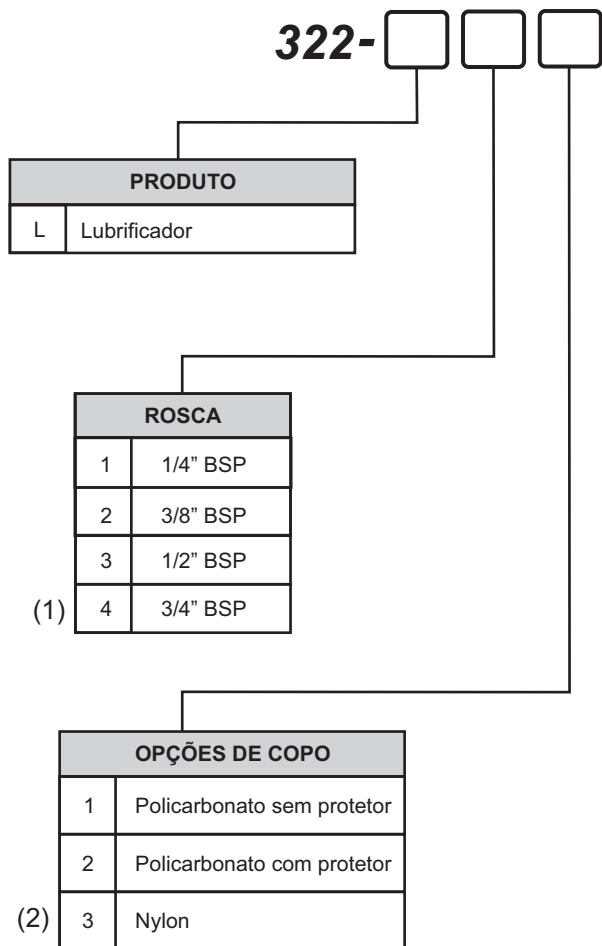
322-

| PRODUTO | |
|---|---|
| L | Lubrificador |

| ROSCA | |
|---|---|
| 1 | 1/4" BSP |
| 2 | 3/8" BSP |
| 3 | 1/2" BSP |
| 4 | 3/4" BSP |

(1)

| OPÇÕES DE COPO | |
|---|---|
| 1 | Policarbonato sem protetor |
| 2 | Policarbonato com protetor |
| 3 | Nylon |

(2)